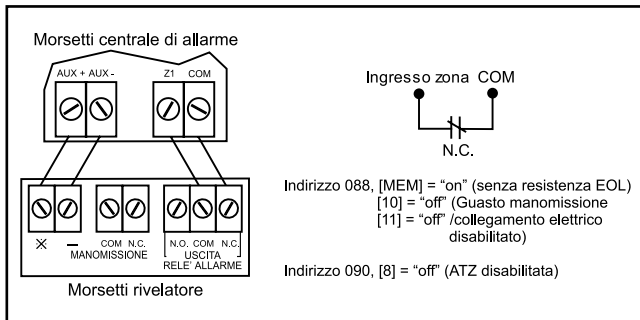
Morsetti centrale di allarme

AUX + AUX -

Z1 COM

Ingresso zona COM

N.C.

× —

COM N.C.
MANOMISSIONE

N.O. COM N.C.
USCITA
RELE' ALLARME

Morsetti rivelatore

Indirizzo 088, [MEM] = "on" (senza resistenza EOL)
[10] = "off" (Guasto manomissione
[11] = "off" /collegamento elettrico disabilitato)

Indirizzo 090, [8] = "off" (ATZ disabilitata)